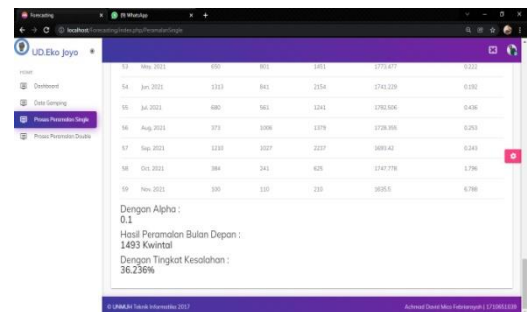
Forecasting | (9) WhatsApp

localhost/forecasting/index.php/PeramalanSingle

UD.Eko Joyo

Dashboard

Data Sampling

Proses Peramalan Single

Proses Peramalan Double

| 53 | May. 2021 | 650 | 801 | 1451 | 1771.477 | 0.222 |
|---|---|---|---|---|---|---|
| 54 | Jun. 2021 | 1313 | 841 | 2154 | 1741.220 | 0.192 |
| 55 | Jul. 2021 | 680 | 561 | 1241 | 1782.506 | 0.436 |
| 56 | Aug. 2021 | 373 | 1006 | 1379 | 1728.355 | 0.253 |
| 57 | Sep. 2021 | 1210 | 1027 | 2237 | 1693.42 | 0.243 |
| 58 | Oct. 2021 | 384 | 241 | 625 | 1747.778 | 1.796 |
| 59 | Nov. 2021 | 100 | 110 | 210 | 1635.5 | 6.788 |

Dengan Alpha :
0.1

Hasil Peramalan Bulan Depan :
1493 Kwintal

Dengan Tingkat Kesalahan :
36.236%

© UNMUH Teknik Informatika 2017

Achmad Dwiki Mico Febrianyah | 1710651339